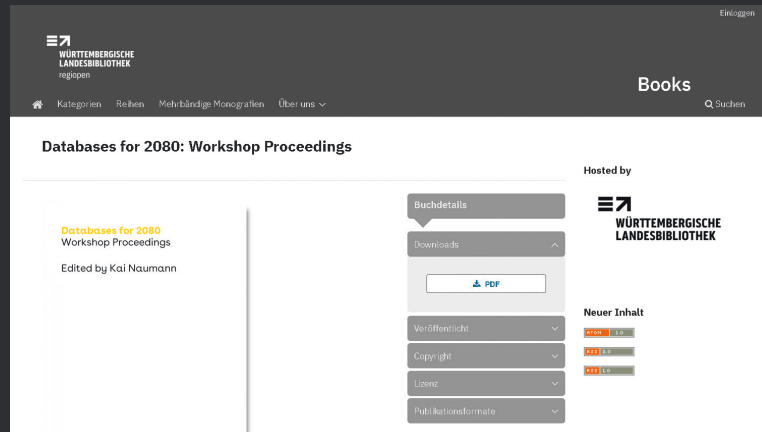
Einloggen

WÜRTTEMBERGISCHE LANDESBIBLIOTHEK
regiopen

Books

Kategorien Reihen Mehrbändige Monografien Über uns

Suchen

Databases for 2080: Workshop Proceedings

Databases for 2080
Workshop Proceedings

Edited by Kai Naumann

Buchdetails

Downloads

PDF

Veröffentlicht

Copyright

Lizenz

Publikationsformate

Hosted by

WÜRTTEMBERGISCHE LANDESBIBLIOTHEK

Neuer Inhalt

ATOM 1.0

RSS 2.0

RSS 1.0